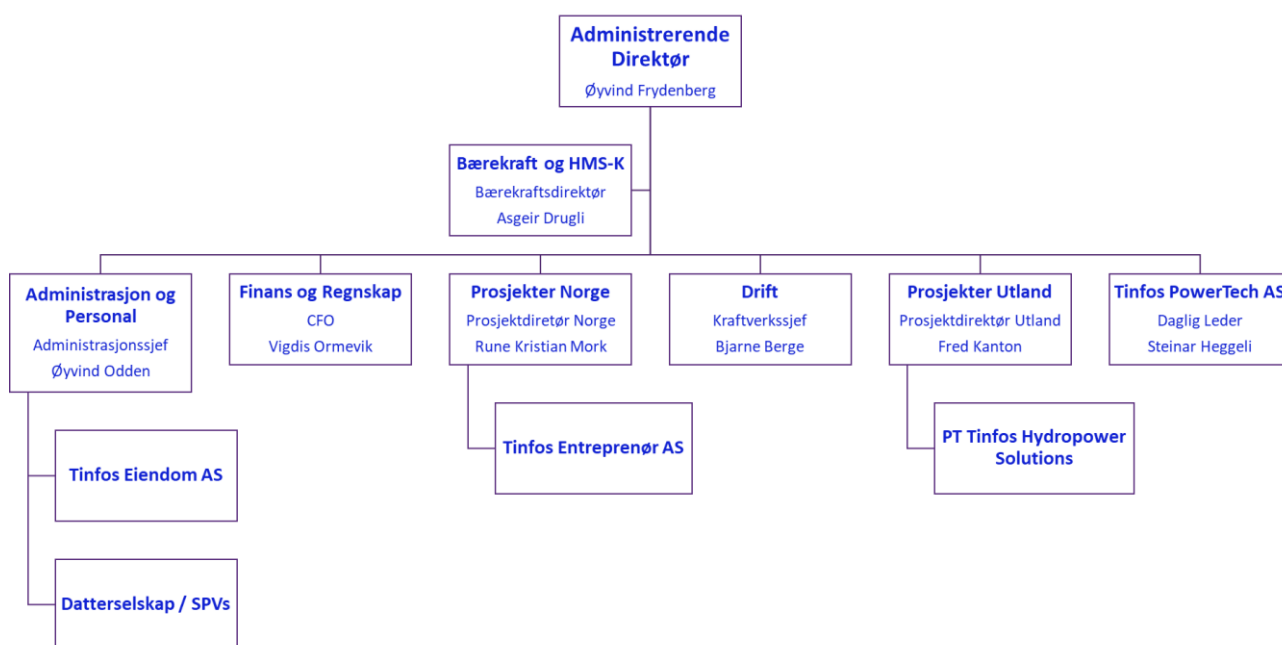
Administrerende Direktør
Øyvind Frydenberg

Bærekraft og HMS-K
Bærekraftsdirektør
Asgeir Drugli

Administrasjon og Personal
Administrasjonssjef
Øyvind Odden

Finans og Regnskap
CFO
Vigdis Ormevik

Prosjekter Norge
Prosjektdiretør Norge
Rune Kristian Mork

Drift
Kraftverkssjef
Bjarne Berge

Prosjekter Utland
Prosjektdirektør Utland
Fred Kanton

Tinfos PowerTech AS
Daglig Leder
Steinar Heggeli

Tinfos Entreprenør AS

PT Tinfos Hydropower Solutions

Tinfos Eiendom AS

Datterselskap / SPVs